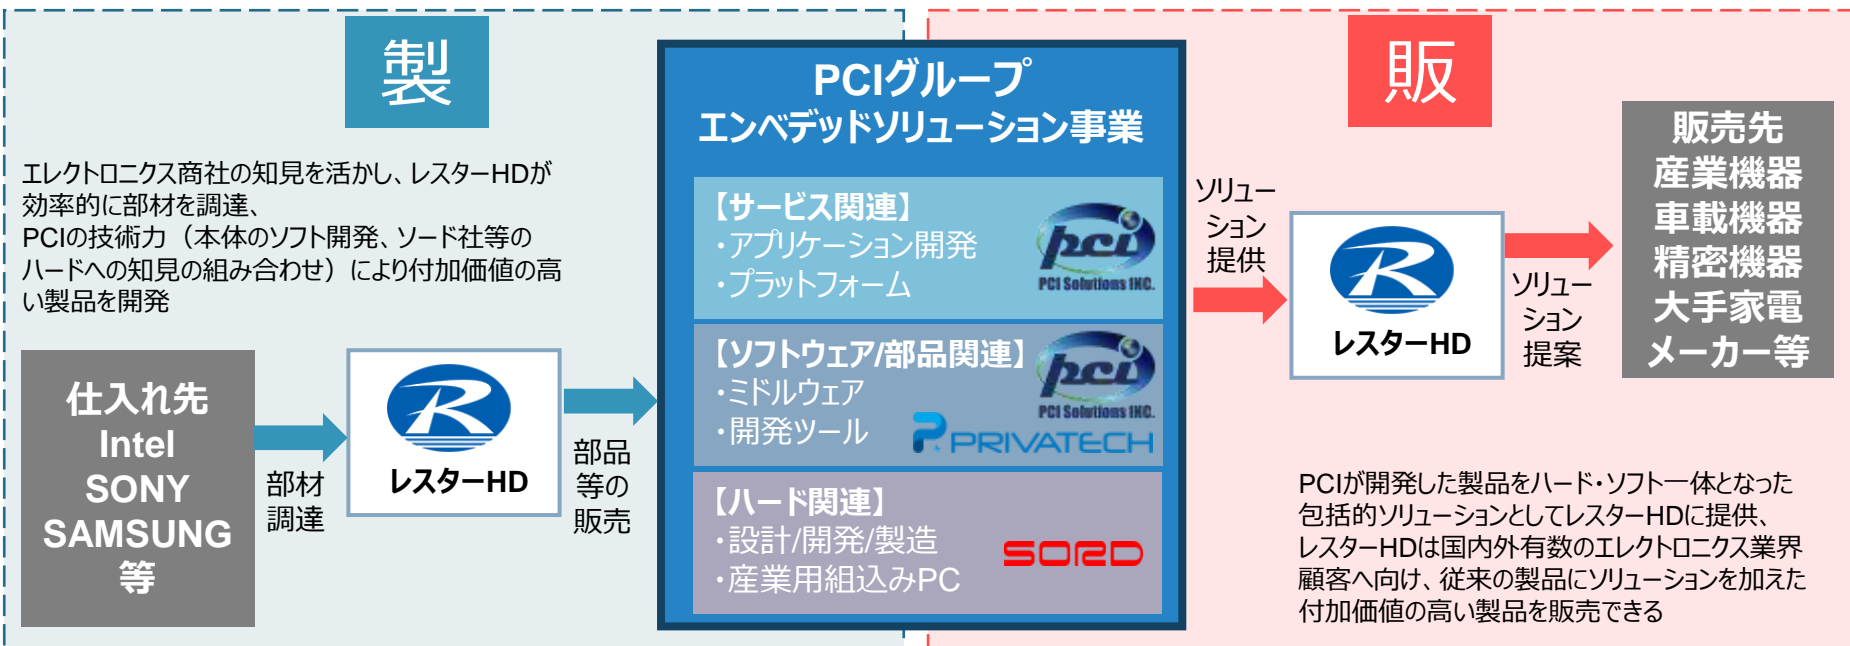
製

エレクトロニクス商社の知見を活かし、レスターHDが効率的に部材を調達、
PCIの技術力（本体のソフト開発、ソード社等のハードへの知見の組み合わせ）により付加価値の高い製品を開発

仕入れ先
Intel
SONY
SAMSUNG
等

部材調達

レスターHD

部品等の販売

PCIグループ
エンベデッドソリューション事業

【サービス関連】
・アプリケーション開発
・プラットフォーム

pci
PCI Solutions INC.

【ソフトウェア/部品関連】
・ミドルウェア
・開発ツール

pci
PCI Solutions INC.

PRIVATECH

【ハード関連】
・設計/開発/製造
・産業用組込みPC

SORD

販

ソリューション提供

レスターHD

ソリューション提案

販売先
産業機器
車載機器
精密機器
大手家電
メーカー等

PCIが開発した製品をハード・ソフト一体となった包括的ソリューションとしてレスターHDに提供、
レスターHDは国内外有数のエレクトロニクス業界顧客へ向け、従来の製品にソリューションを加えた付加価値の高い製品を販売できる